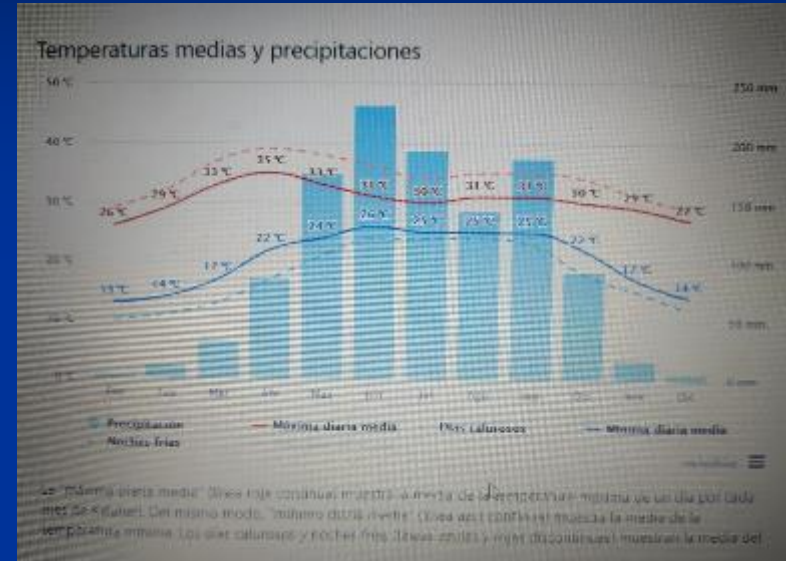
Temperaturas medias y precipitaciones

50 °C
40 °C
30 °C
20 °C
10 °C
0 °C

250 mm
200 mm
150 mm
100 mm
50 mm
0 mm

26 °C
29 °C
33 °C
35 °C
33 °C
31 °C
30 °C
31 °C
31 °C
30 °C
29 °C
27 °C

13 °C
14 °C
17 °C
22 °C
24 °C
26 °C
25 °C
25 °C
25 °C
22 °C
17 °C
14 °C

Ene
Feb
Mar
Abr
May
Jun
Jul
Ago
Sep
Oct
Nov
Dic

Precipitación
Máxima diaria media
Días calurosos
Mínima diaria media
Noches frías

meteoblue

La "Máxima diaria media" (línea roja continua) muestra la media de la temperatura máxima de un día por cada mes de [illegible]. Del mismo modo, "Mínimo diaria media" (línea azul continua) muestra la media de la temperatura mínima. Los días calurosos y noches frías (líneas rojas y azules discontinuas) muestran la media del